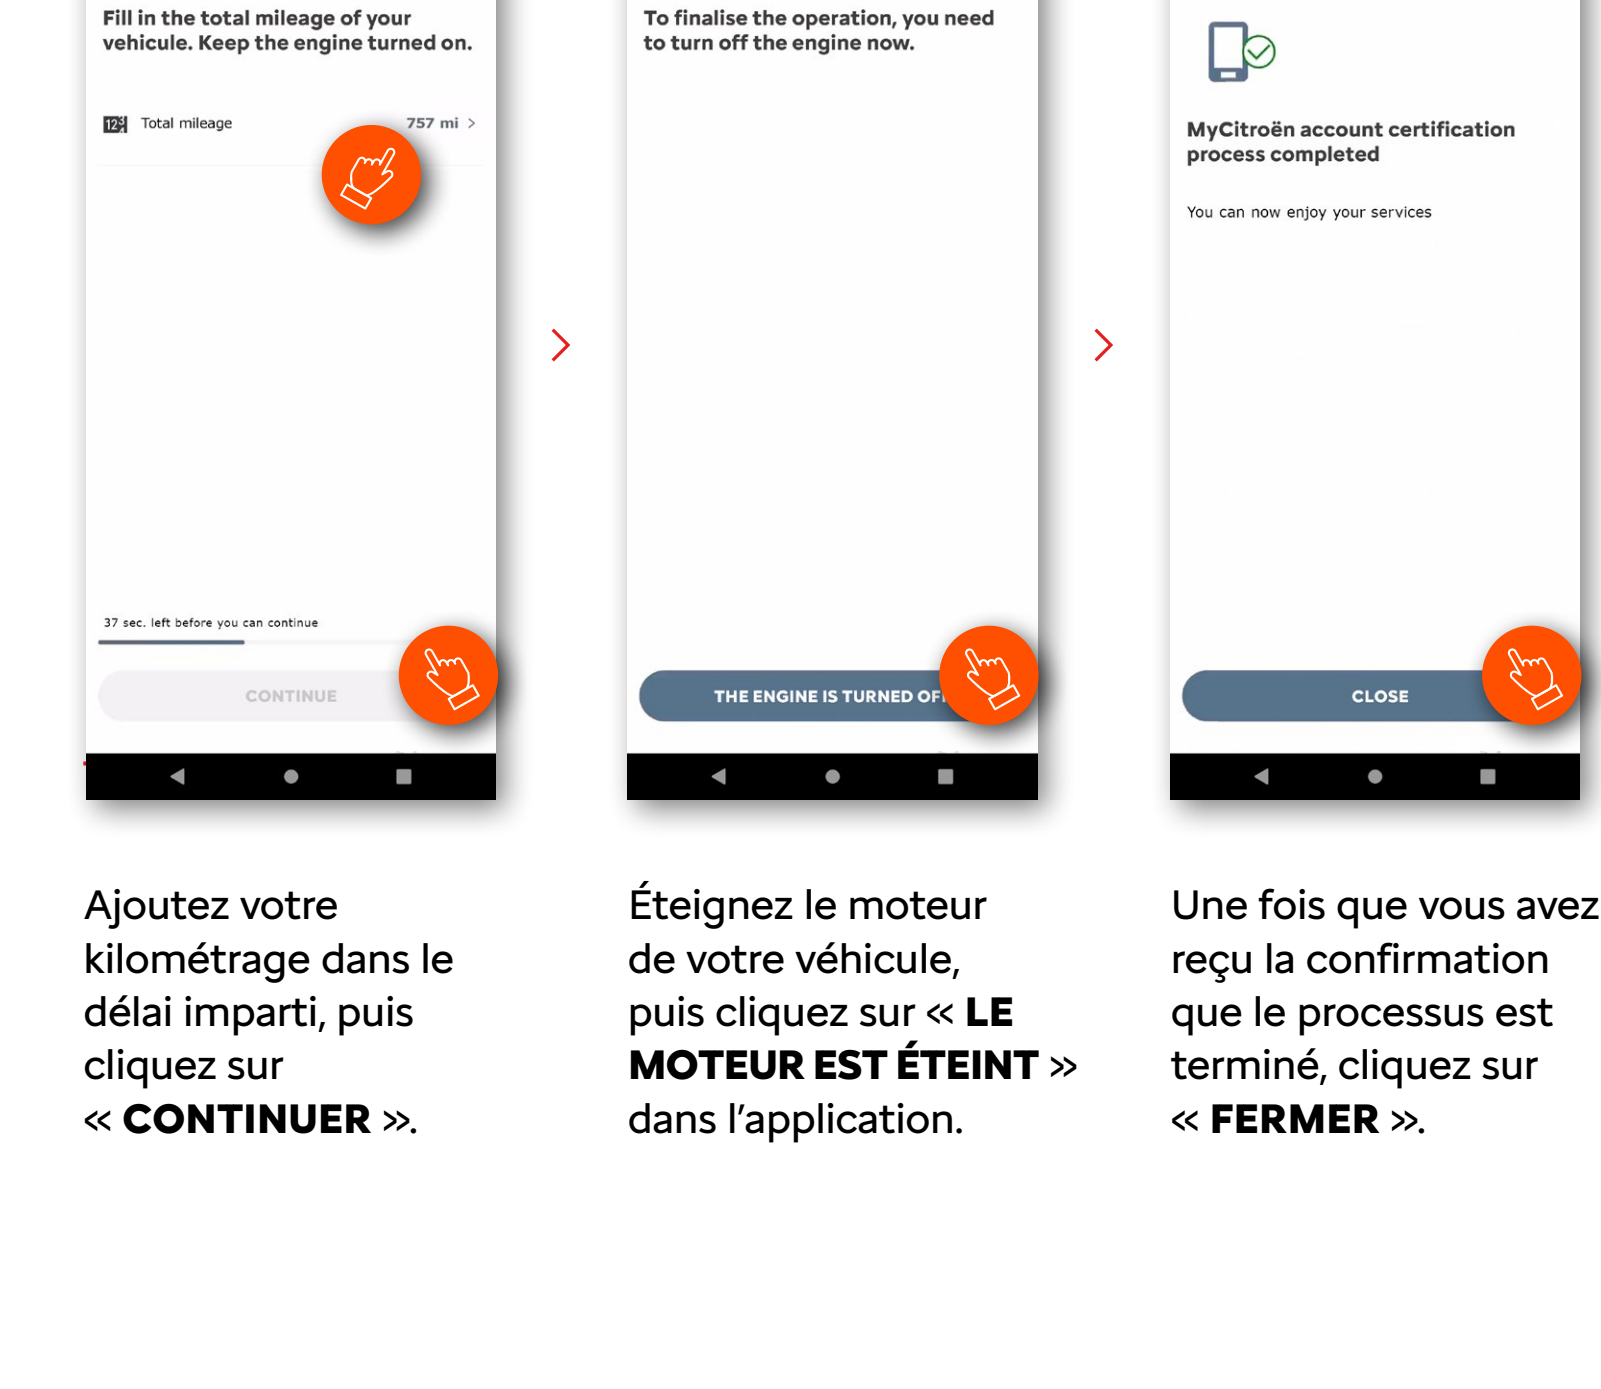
Fill in the total mileage of your vehicule. Keep the engine turned on.

123 Total mileage 757 mi >

37 sec. left before you can continue

CONTINUE

To finalise the operation, you need to turn off the engine now.

THE ENGINE IS TURNED OF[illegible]

MyCitroën account certification process completed

You can now enjoy your services

CLOSE

Ajoutez votre kilométrage dans le délai imparti, puis cliquez sur « **CONTINUER** ».

Éteignez le moteur de votre véhicule, puis cliquez sur « **LE MOTEUR EST ÉTEINT** » dans l'application.

Une fois que vous avez reçu la confirmation que le processus est terminé, cliquez sur « **FERMER** ».